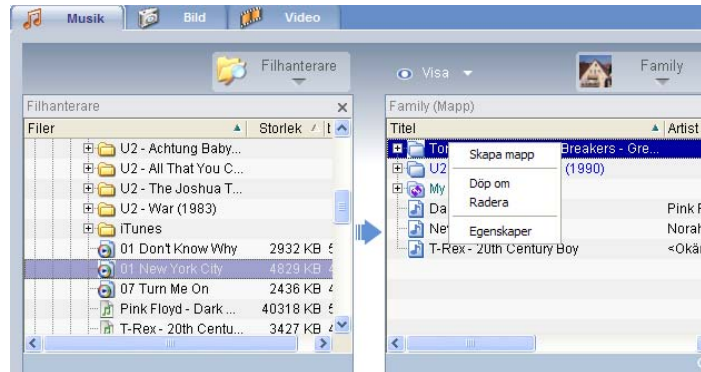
Musik
Bild
Video

Filhanterare
Visa
Family

Filhanterare
Filer
Storlek
U2 - Achtung Baby...
U2 - All That You C...
U2 - The Joshua T...
U2 - War (1983)
iTunes
01 Don't Know Why 2932 KB
01 New York City 4829 KB
07 Turn Me On 2436 KB
Pink Floyd - Dark ... 40318 KB
T-Rex - 20th Centu... 3427 KB

Family (Mapp)
Titel
Artist
Tor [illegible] Breakers - Gre...
U2 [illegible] (1990)
My
Da Pink F
Ne Norah
T-Rex - 20th Century Boy <Okän

Skapa mapp
Döp om
Radera
Egenskaper